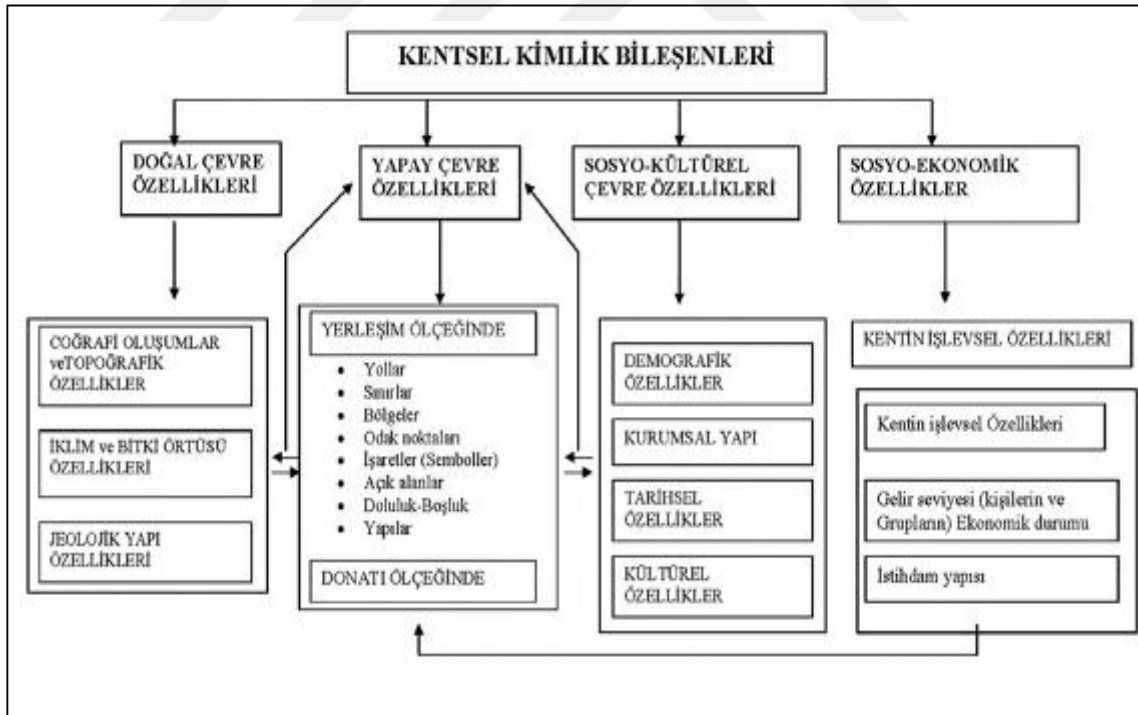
KENTSEL KİMLİK BİLEŞENLERİ

DOĞAL ÇEVRE ÖZELLİKLERİ

YAPAY ÇEVRE ÖZELLİKLERİ

SOSYO-KÜLTÜREL ÇEVRE ÖZELLİKLERİ

SOSYO-EKONOMİK ÖZELLİKLER

COĞRAFİ OLUŞUMLAR veTOPOĞRAFİK ÖZELLİKLER

İKLİM ve BİTKİ ÖRTÜSÜ ÖZELLİKLERİ

JEOLOJİK YAPI ÖZELLİKLERİ

YERLEŞİM ÖLÇEĞİNDE

- Yollar
- Sınırlar
- Bölgeler
- Odak noktaları
- İşaretler (Semboller)
- Açık alanlar
- Doluluk-Boşluk
- Yapılar

DONATI ÖLÇEĞİNDE

DEMOGRAFİK ÖZELLİKLER

KURUMSAL YAPI

TARİHSEL ÖZELLİKLER

KÜLTÜREL ÖZELLİKLER

KENTİN İŞLEVSEL ÖZELLİKLERİ

Kentin işlevsel Özellikleri

Gelir seviyesi (kişilerin ve Grupların) Ekonomik durumu

İstihdam yapısı